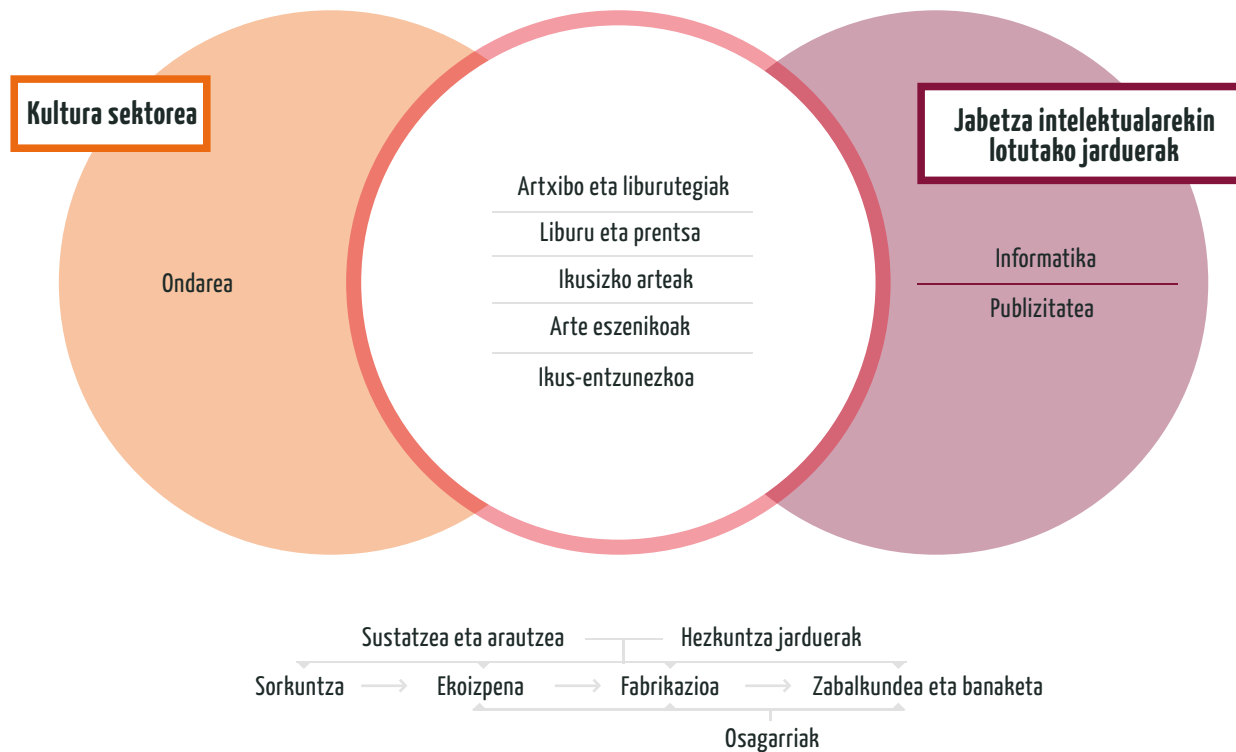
Kultura sektorea

Jabetza intelektualarekin lotutako jarduerak

Ondarea

Artxibo eta liburutegiak

Liburu eta prentsa

Ikusizko arteak

Arte eszenikoak

Ikus-entzunezkoa

Informatika

Publizitatea

Sustatzea eta arautzea

Hezkuntza jarduerak

Sorkuntza

Ekoizpena

Fabrikazioa

Zabalkundea eta banaketa

Osagarriak